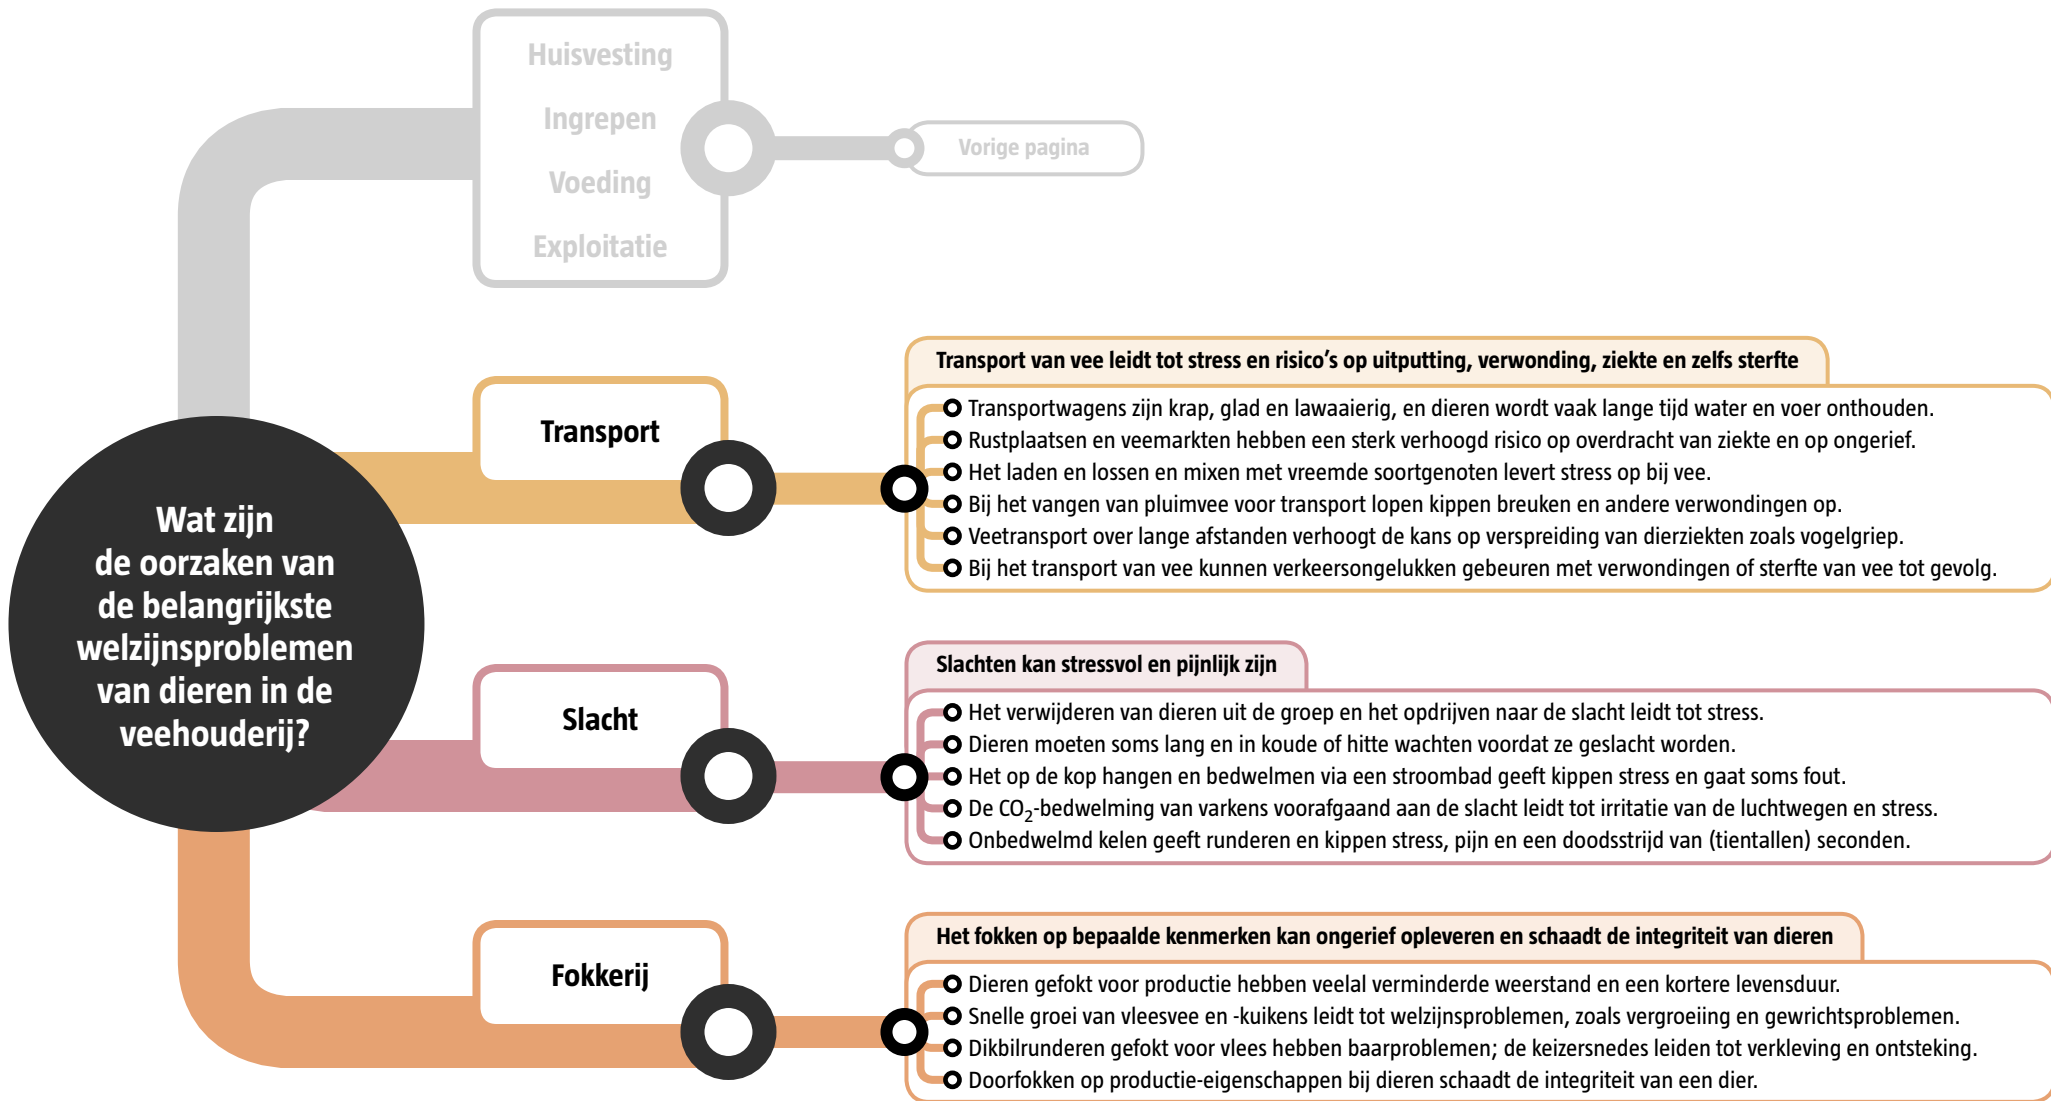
Huisvesting

Ingrepen

Voeding

Exploitatie

Vorige pagina

Wat zijn de oorzaken van de belangrijkste welzijnsproblemen van dieren in de veehouderij?

Transport

Transport van vee leidt tot stress en risico's op uitputting, verwonding, ziekte en zelfs sterfte

Transportwagens zijn krap, glad en lawaaierig, en dieren wordt vaak lange tijd water en voer onthouden.
Rustplaatsen en veemarkten hebben een sterk verhoogd risico op overdracht van ziekte en op ongerief.
Het laden en lossen en mixen met vreemde soortgenoten levert stress op bij vee.
Bij het vangen van pluimvee voor transport lopen kippen breuken en andere verwondingen op.
Veetransport over lange afstanden verhoogt de kans op verspreiding van dierziekten zoals vogelgriep.
Bij het transport van vee kunnen verkeersongelukken gebeuren met verwondingen of sterfte van vee tot gevolg.

Slacht

Slachten kan stressvol en pijnlijk zijn

Het verwijderen van dieren uit de groep en het opdrijven naar de slacht leidt tot stress.
Dieren moeten soms lang en in koude of hitte wachten voordat ze geslacht worden.
Het op de kop hangen en bedwelmen via een stroombad geeft kippen stress en gaat soms fout.
De $CO_2$-bedwelming van varkens voorafgaand aan de slacht leidt tot irritatie van de luchtwegen en stress.
Onbedwelmd kelen geeft runderen en kippen stress, pijn en een doodsstrijd van (tientallen) seconden.

Fokkerij

Het fokken op bepaalde kenmerken kan ongerief opleveren en schaadt de integriteit van dieren

Dieren gefokt voor productie hebben veelal verminderde weerstand en een kortere levensduur.
Snelle groei van vleesvee en -kuikens leidt tot welzijnsproblemen, zoals vergroeiing en gewrichtsproblemen.
Dikbilrunderen gefokt voor vlees hebben baarproblemen; de keizersnedes leiden tot verkleving en ontsteking.
Doorfokken op productie-eigenschappen bij dieren schaadt de integriteit van een dier.